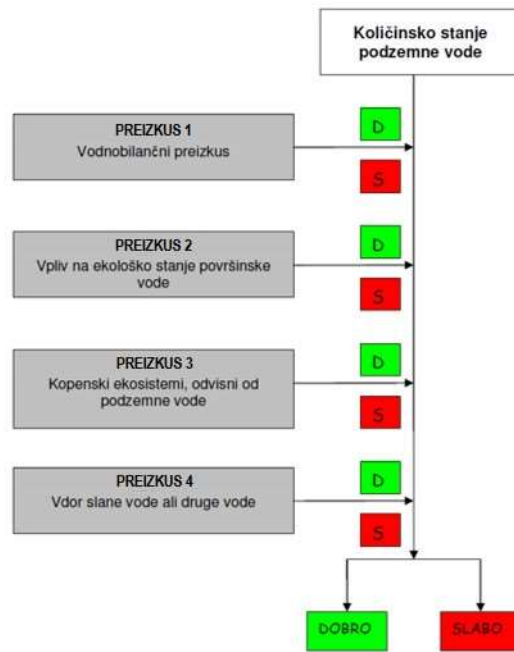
Količinsko stanje podzemne vode

PREIZKUS 1
Vodnobilančni preizkus

D

S

PREIZKUS 2
Vpliv na ekološko stanje površinske vode

D

S

PREIZKUS 3
Kopenski ekosistemi, odvisni od podzemne vode

D

S

PREIZKUS 4
Vdor slane vode ali druge vode

D

S

DOBRO

SLABO